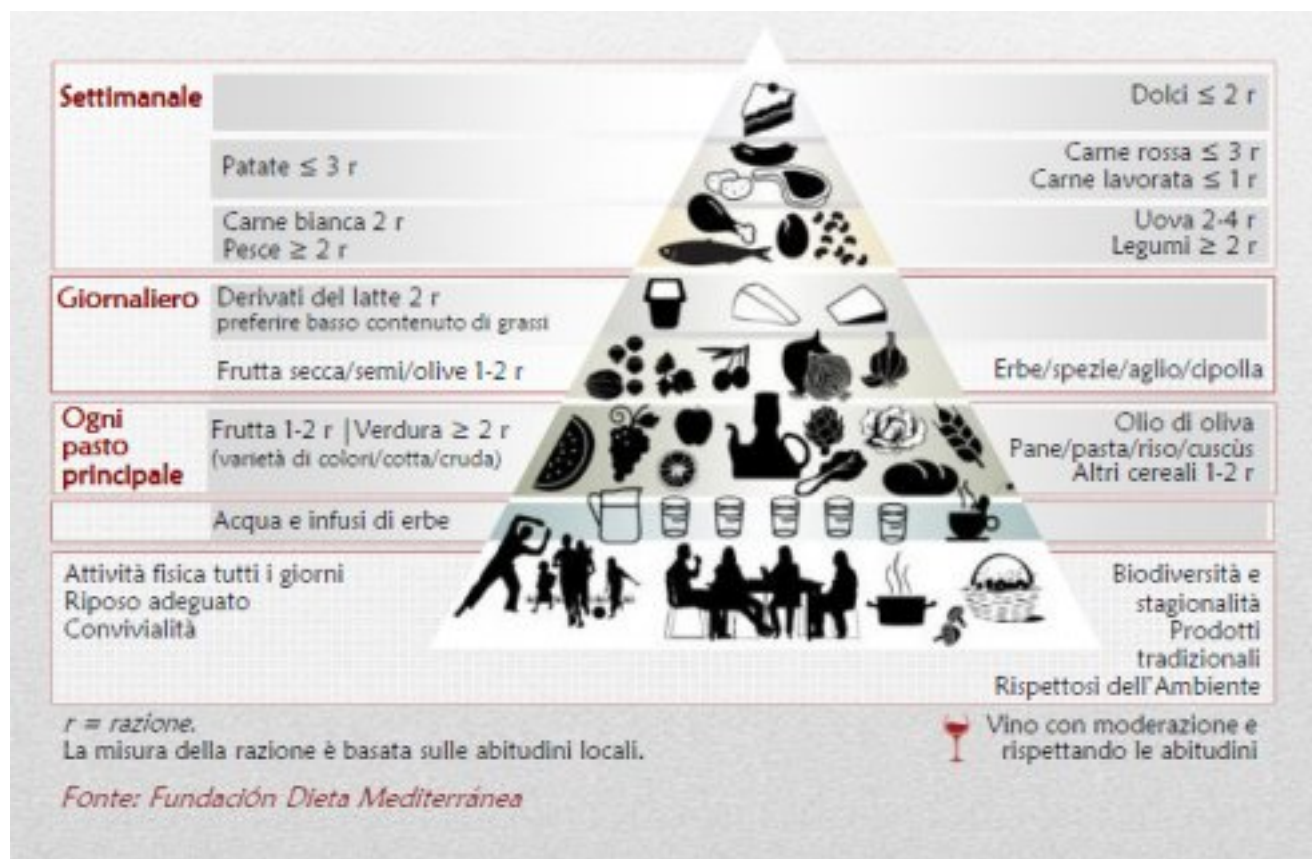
Settimanale

Dolci $\leq 2$ r

Patate $\leq 3$ r

Carne rossa $\leq 3$ r
Carne lavorata $\leq 1$ r

Carne bianca 2 r
Pesce $\geq 2$ r

Uova 2-4 r
Legumi $\geq 2$ r

Giornaliero

Derivati del latte 2 r
preferire basso contenuto di grassi

Frutta secca/semi/olive 1-2 r

Erbe/spezie/aglio/cipolla

Ogni pasto principale

Frutta 1-2 r | Verdura $\geq 2$ r
(varietà di colori/cotta/cruda)

Olio di oliva
Pane/pasta/riso/cuscùs
Altri cereali 1-2 r

Acqua e infusi di erbe

Attività fisica tutti i giorni
Riposo adeguato
Convivialità

Biodiversità e stagionalità
Prodotti tradizionali
Rispettosi dell'Ambiente

r = razione.
La misura della razione è basata sulle abitudini locali.

Vino con moderazione e rispettando le abitudini

Fonte: Fundación Dieta Mediterránea